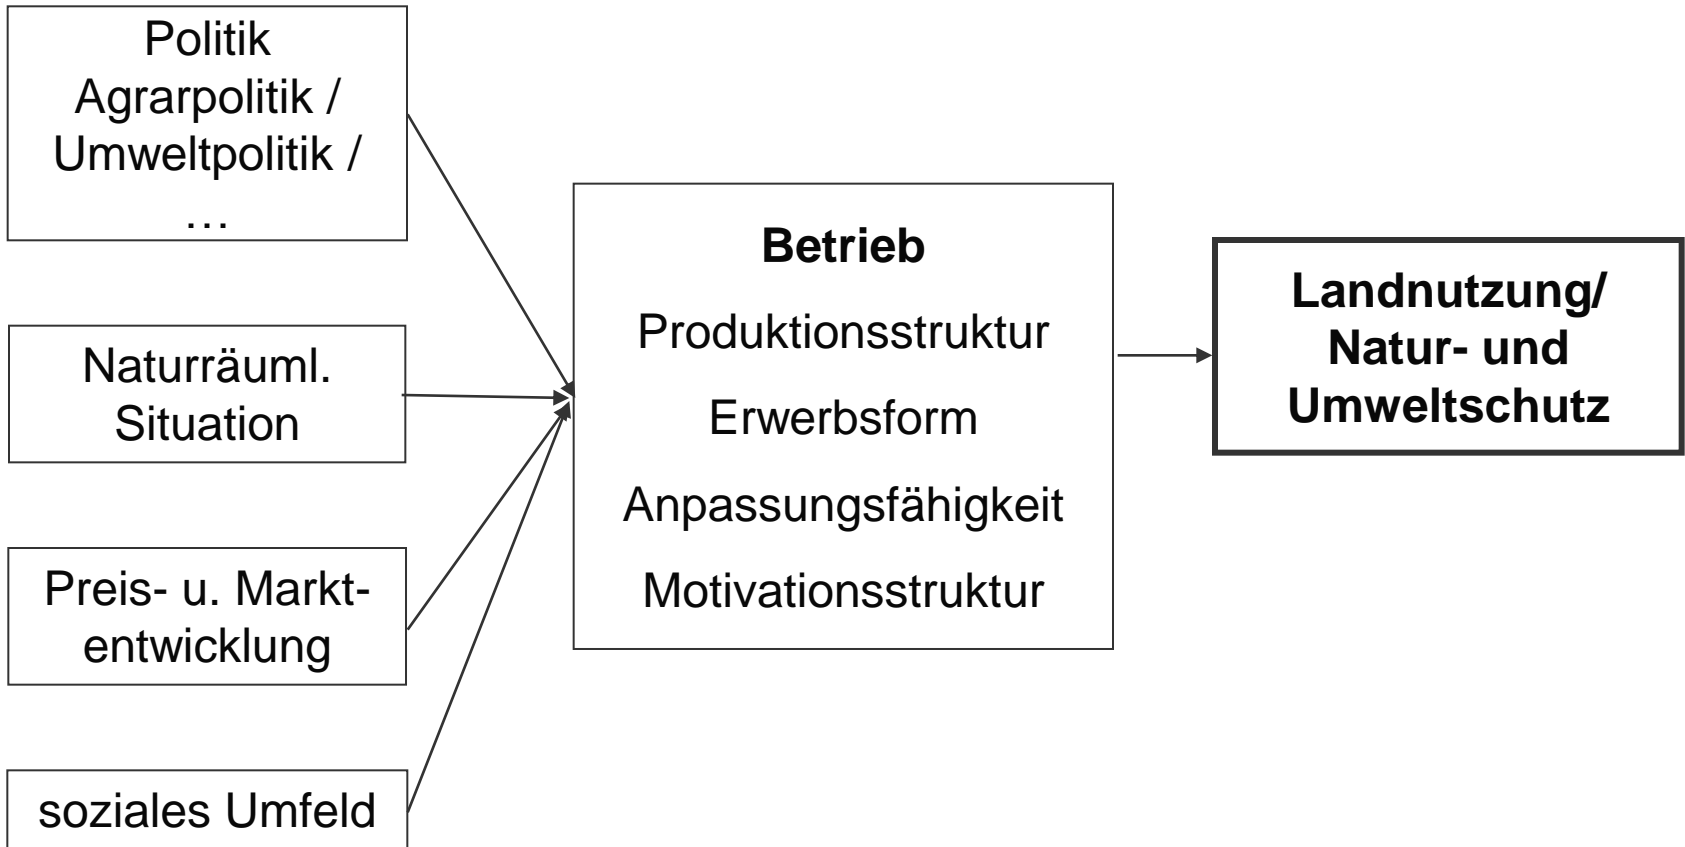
Politik
Agrarpolitik /
Umweltpolitik /
…

Naturräuml.
Situation

Preis- u. Marktentwicklung

soziales Umfeld

**Betrieb**

Produktionsstruktur

Erwerbsform

Anpassungsfähigkeit

Motivationsstruktur

**Landnutzung/
Natur- und
Umweltschutz**